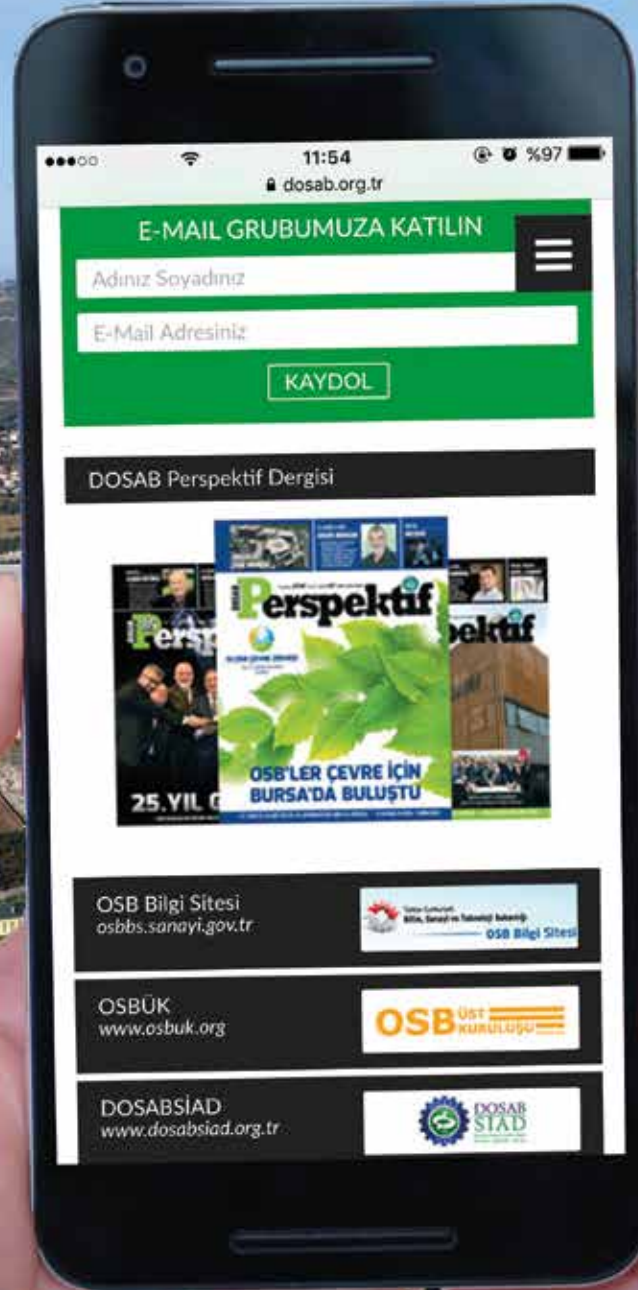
11:54
%97
dosab.org.tr

E-MAIL GRUBUMUZA KATILIN

Adınız Soyadınız

E-Mail Adresiniz

KAYDOL

DOSAB Perspektif Dergisi

Persp
25.YIL G

Perspektif
OSB'LER ÇEVRE İÇİN BURSA'DA BULUŞTU

pektif

OSB Bilgi Sitesi
osbbs.sanayi.gov.tr

Bilim, Sanayi ve Teknoloji Bakanlığı
OSB Bilgi Sitesi

OSBÜK
www.osbuk.org

OSB ÜST KURULUŞU

DOSABSİAD
www.dosabsiad.org.tr

DOSAB SİAD